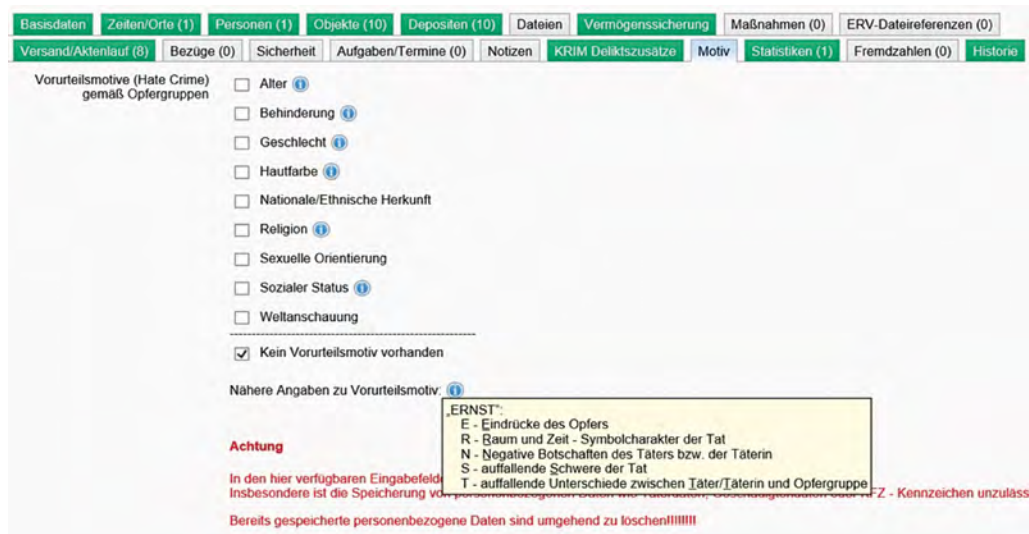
Basisdaten | Zeiten/Orte (1) | Personen (1) | Objekte (10) | Depositen (10) | Dateien | Vermögenssicherung | Maßnahmen (0) | ERV-Dateireferenzen (0)
Versand/Aktenlauf (8) | Bezüge (0) | Sicherheit | Aufgaben/Termine (0) | Notizen | KRIM Deliktszusätze | Motiv | Statistiken (1) | Fremdzahlen (0) | Historie

Vorurteilsmotive (Hate Crime) gemäß Opfergruppen

Alter
Behinderung
Geschlecht
Hautfarbe
Nationale/Ethnische Herkunft
Religion
Sexuelle Orientierung
Sozialer Status
Weltanschauung

Kein Vorurteilsmotiv vorhanden

Nähere Angaben zu Vorurteilsmotiv:

„ERNST":
E - Eindrücke des Opfers
R - Raum und Zeit - Symbolcharakter der Tat
N - Negative Botschaften des Täters bzw. der Täterin
S - auffallende Schwere der Tat
T - auffallende Unterschiede zwischen Täter/Täterin und Opfergruppe

Achtung

In den hier verfügbaren Eingabefeld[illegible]
Insbesondere ist die Speicherung v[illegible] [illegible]FZ - Kennzeichen unzuläss

Bereits gespeicherte personenbezogene Daten sind umgehend zu löschen!!!!!!!!